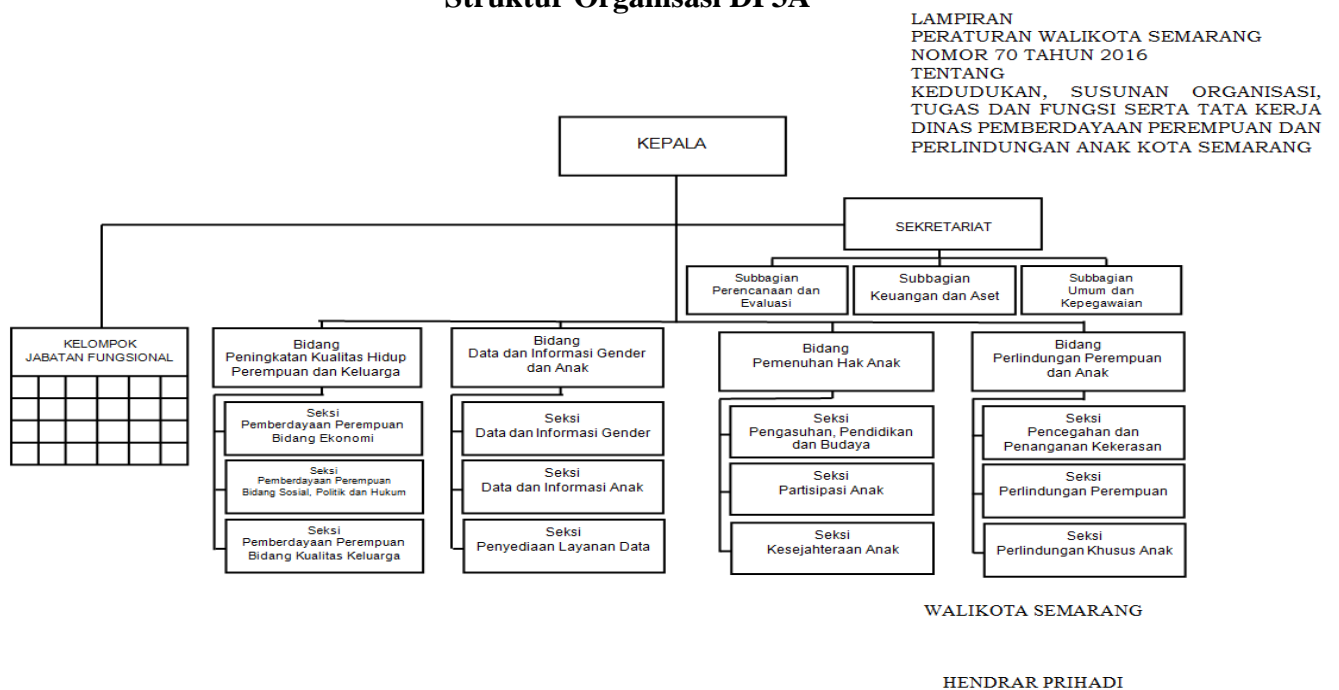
Struktur Organisasi DP3A

LAMPIRAN
PERATURAN WALIKOTA SEMARANG
NOMOR 70 TAHUN 2016
TENTANG
KEDUDUKAN, SUSUNAN ORGANISASI, TUGAS DAN FUNGSI SERTA TATA KERJA DINAS PEMBERDAYAAN PEREMPUAN DAN PERLINDUNGAN ANAK KOTA SEMARANG

KEPALA

SEKRETARIAT

Subbagian Perencanaan dan Evaluasi

Subbagian Keuangan dan Aset

Subbagian Umum dan Kepegawaian

KELOMPOK JABATAN FUNGSIONAL

Bidang Peningkatan Kualitas Hidup Perempuan dan Keluarga

Seksi Pemberdayaan Perempuan Bidang Ekonomi

Seksi Pemberdayaan Perempuan Bidang Sosial, Politik dan Hukum

Seksi Pemberdayaan Perempuan Bidang Kualitas Keluarga

Bidang Data dan Informasi Gender dan Anak

Seksi Data dan Informasi Gender

Seksi Data dan Informasi Anak

Seksi Penyediaan Layanan Data

Bidang Pemenuhan Hak Anak

Seksi Pengasuhan, Pendidikan dan Budaya

Seksi Partisipasi Anak

Seksi Kesejahteraan Anak

Bidang Perlindungan Perempuan dan Anak

Seksi Pencegahan dan Penanganan Kekerasan

Seksi Perlindungan Perempuan

Seksi Perlindungan Khusus Anak

WALIKOTA SEMARANG

HENDRAR PRIHADI